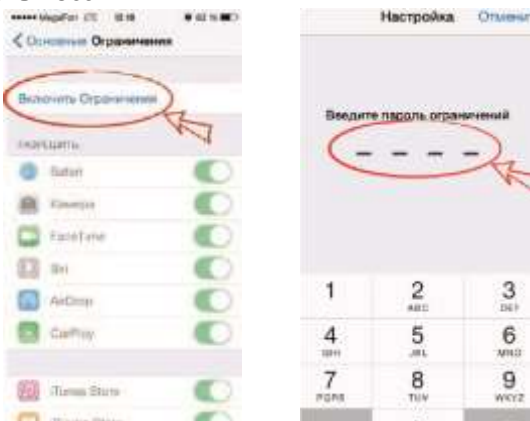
••••• MegaFon LTE 18:18 42 %

< Основные Ограничения

Включить Ограничения

РАЗРЕШИТЬ:

Safari

Камера

FaceTime

Siri

AirDrop

CarPlay

iTunes Store

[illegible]

Настройка Отменить

Введите пароль ограничений

1

2 ABC

3 DEF

4 GHI

5 JKL

6 MNO

7 PQRS

8 TUV

9 WXYZ